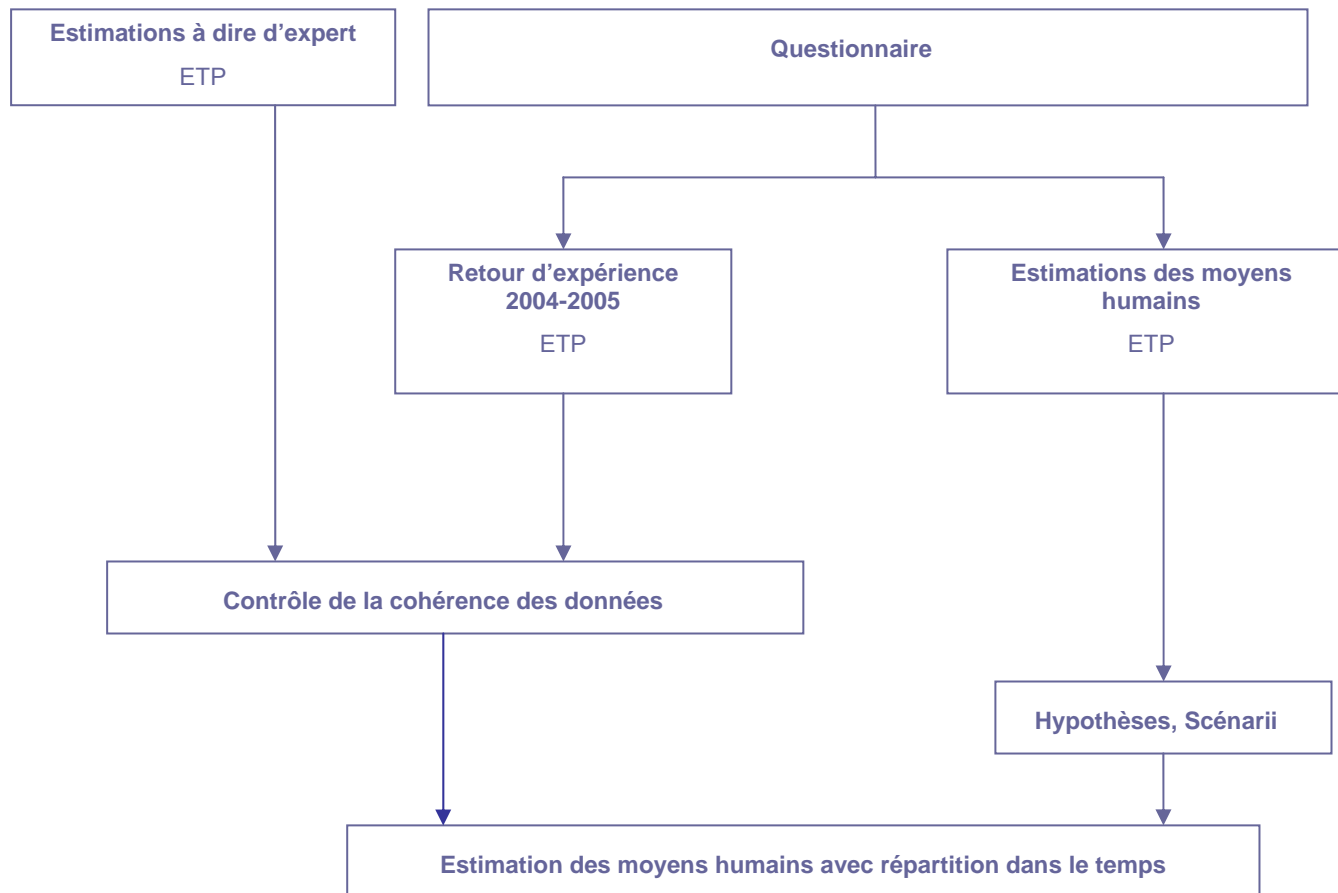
Estimations à dire d'expert
ETP

Questionnaire

Retour d'expérience 2004-2005
ETP

Estimations des moyens humains
ETP

Contrôle de la cohérence des données

Hypothèses, Scénarii

Estimation des moyens humains avec répartition dans le temps